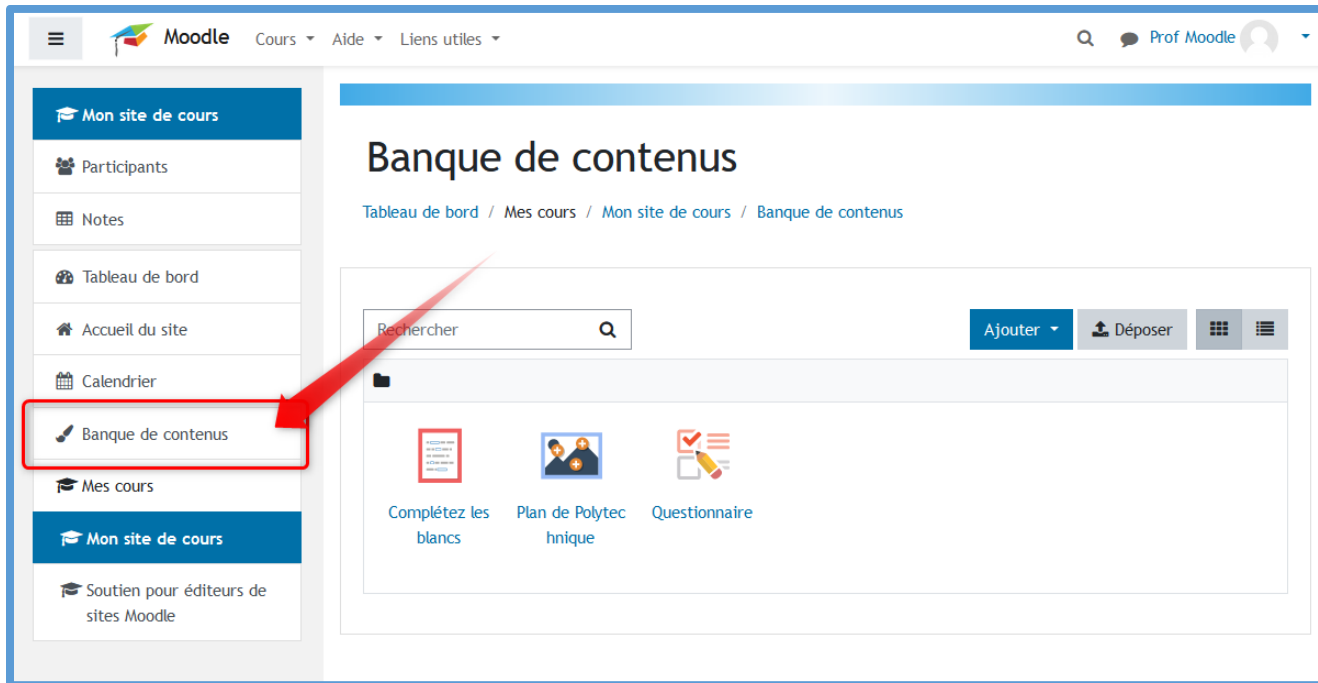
Moodle Cours Aide Liens utiles

Prof Moodle

Mon site de cours

Participants

Notes

Tableau de bord

Accueil du site

Calendrier

Banque de contenus

Mes cours

Mon site de cours

Soutien pour éditeurs de sites Moodle

Banque de contenus

Tableau de bord / Mes cours / Mon site de cours / Banque de contenus

Rechercher

Ajouter

Déposer

Complétez les blancs

Plan de Polytechnique

Questionnaire